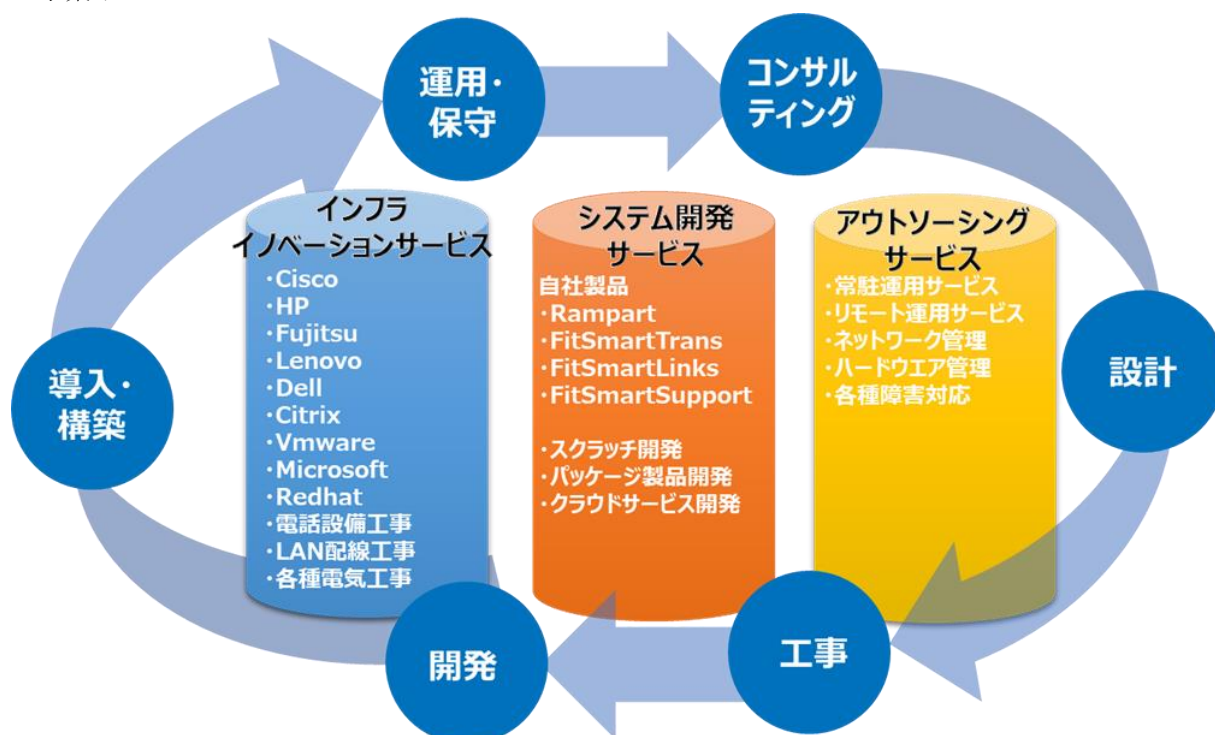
運用・保守

コンサルティング

設計

工事

開発

導入・構築

インフラ
イノベーションサービス
・Cisco
・HP
・Fujitsu
・Lenovo
・Dell
・Citrix
・Vmware
・Microsoft
・Redhat
・電話設備工事
・LAN配線工事
・各種電気工事

システム開発
サービス
自社製品
・Rampart
・FitSmartTrans
・FitSmartLinks
・FitSmartSupport

・スクラッチ開発
・パッケージ製品開発
・クラウドサービス開発

アウトソーシング
サービス
・常駐運用サービス
・リモート運用サービス
・ネットワーク管理
・ハードウエア管理
・各種障害対応